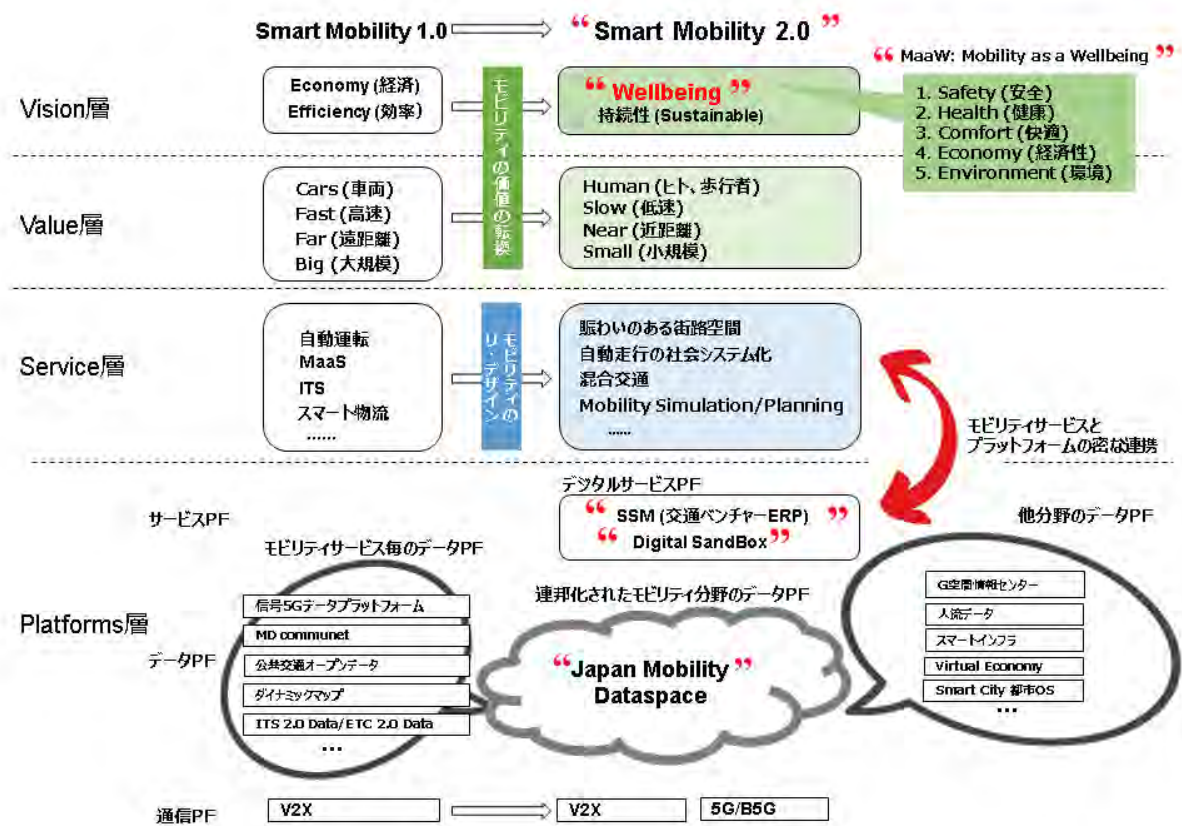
Smart Mobility 1.0 “Smart Mobility 2.0”

“MaaW: Mobility as a Wellbeing”

Vision層

Economy (経済)
Efficiency (効率)

モビリティの価値の転換

“Wellbeing”
持続性 (Sustainable)

1. Safety (安全)
2. Health (健康)
3. Comfort (快適)
4. Economy (経済性)
5. Environment (環境)

Value層

Cars (車両)
Fast (高速)
Far (遠距離)
Big (大規模)

Human (ヒト、歩行者)
Slow (低速)
Near (近距離)
Small (小規模)

Service層

自動運転
MaaS
ITS
スマート物流
......

モビリティのリ・デザイン

賑わいのある街路空間
自動走行の社会システム化
混合交通
Mobility Simulation/Planning
......

モビリティサービスとプラットフォームの密な連携

デジタルサービスPF
“SSM (交通ベンチャーERP)”
“Digital SandBox”

サービスPF

他分野のデータPF

モビリティサービス毎のデータPF

信号5Gデータプラットフォーム
MD communet
公共交通オープンデータ
ダイナミックマップ
ITS 2.0 Data/ETC 2.0 Data
...

連邦化されたモビリティ分野のデータPF

Platforms層

データPF

“Japan Mobility Dataspace”

G空間情報センター
人流データ
スマートインフラ
Virtual Economy
Smart City 都市OS
...

通信PF V2X V2X 5G/B5G